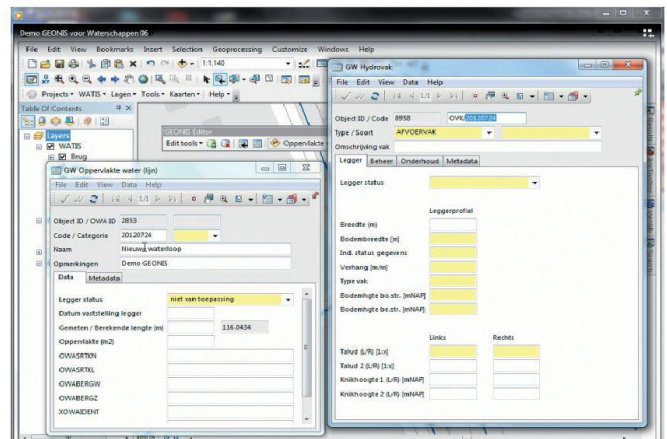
Demo GEONIS voor Waterschappen 06

File Edit View Bookmarks Insert Selection Geoprocessing Customize Windows Help

1:1.140

Projects ▾ WATIS ▾ Lagen ▾ Tools ▾ Kaarten ▾ Help ▾

Table Of Contents

Layers
WATIS
Brug

GEONIS Editor
Edit tools ▾ Oppervlakte

GW Oppervlakte water (lijn)
File Edit View Data Help
1/1

Object ID / OWA ID 2853
Code / Categorie 20120724
Naam Nieuwe waterloop
Opmerkingen Demo GEONIS

Data Metadata

Legger status niet van toepassing
Datum vaststelling legger
Gemeten / Berekende lengte (m) 116.0434
Oppervlakte (m2)
OWASRTKN
OWASRTKL
OWABERGW
OWABERGZ
XOWAIDENT

GW Hydrovak
File Edit View Data Help
1/1

Object ID / Code 8958 OVK20120724
Type / Soort AFVOERVAK
Omschrijving vak

Legger Beheer Onderhoud Metadata

Legger status

Leggerprofiel
Breedte (m)
Bodembreedte (m)
Ind. status gegevens
Verhang (m/m)
Type vak
Bodemhgte bo.str. (mNAP)
Bodemhgte be.str. (mNAP)

Links Rechts
Talud (L/R) (1:x)
Talud 2 (L/R) (1:x)
Knikhoogte 1 (L/R) (mNAP)
Knikhoogte 2 (L/R) (mNAP)